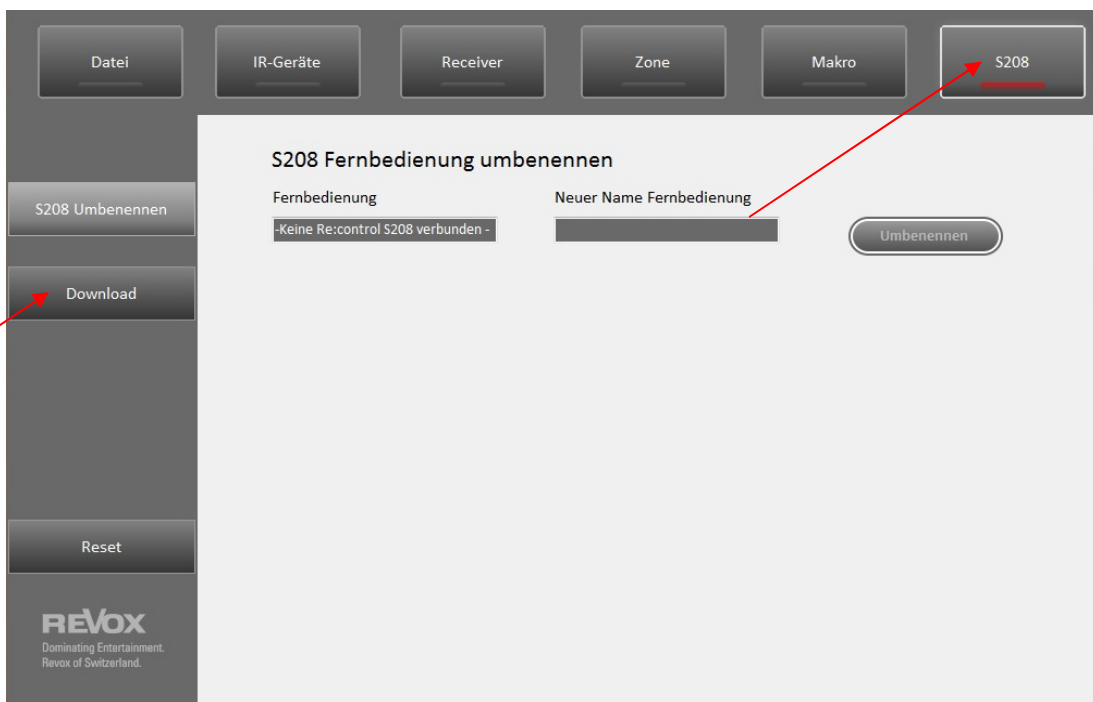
Datei IR-Geräte Receiver Zone Makro S208

S208 Umbenennen

Download

Reset

REVOX
Dominating Entertainment.
Revox of Switzerland.

S208 Fernbedienung umbenennen

Fernbedienung

-Keine Re:control S208 verbunden -

Neuer Name Fernbedienung

Umbenennen